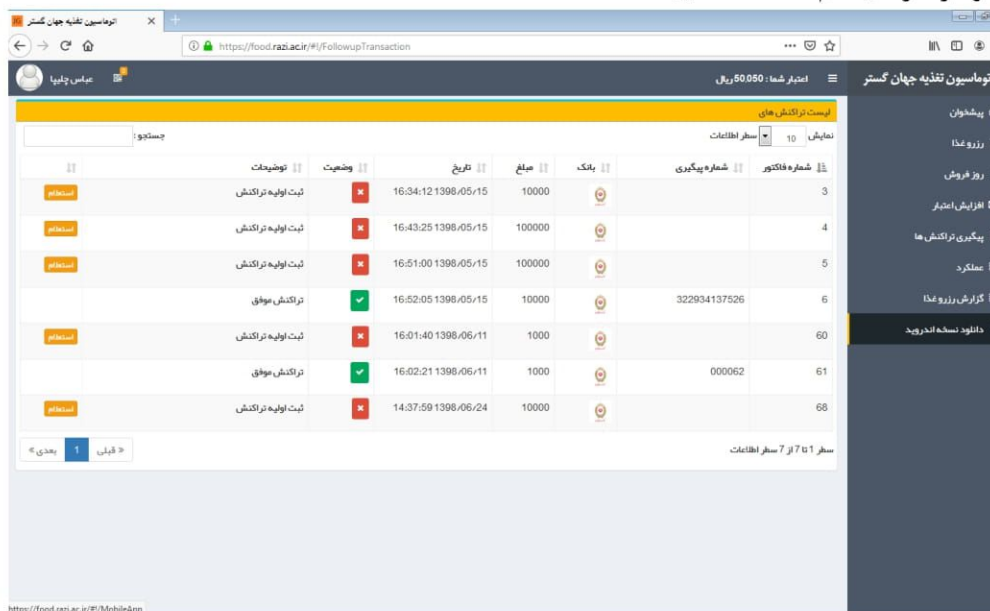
اتوماسیون تغذیه جهان گستر

https://food.razi.ac.ir/#!/FollowupTransaction

عباس چلیپا

اعتبار شما: 50,050 ریال

اتوماسیون تغذیه جهان گستر

پیشخوان
رزرو غذا
روز فروش
افزایش اعتبار
پیگیری تراکنش ها
عملکرد
گزارش رزرو غذا
دانلود نسخه اندروید

لیست تراکنش های

نمایش 10 سطر اطلاعات

جستجو :

| شماره فاکتور | شماره پیگیری | بانک | مبلغ | تاریخ | وضعیت | توضیحات | |
|---|---|---|---|---|---|---|---|
| 3 | | | 10000 | 16:34:12 1398/05/15 | | ثبت اولیه تراکنش | استعلام |
| 4 | | | 100000 | 16:43:25 1398/05/15 | | ثبت اولیه تراکنش | استعلام |
| 5 | | | 100000 | 16:51:00 1398/05/15 | | ثبت اولیه تراکنش | استعلام |
| 6 | 322934137526 | | 10000 | 16:52:05 1398/05/15 | | تراکنش موفق | |
| 60 | | | 1000 | 16:01:40 1398/06/11 | | ثبت اولیه تراکنش | استعلام |
| 61 | 000062 | | 1000 | 16:02:21 1398/06/11 | | تراکنش موفق | |
| 68 | | | 10000 | 14:37:59 1398/06/24 | | ثبت اولیه تراکنش | استعلام |

سطر 1 تا 7 از 7 سطر اطلاعات

« قبلی 1 بعدی »

https://food.razi.ac.ir/#!/MobileApp